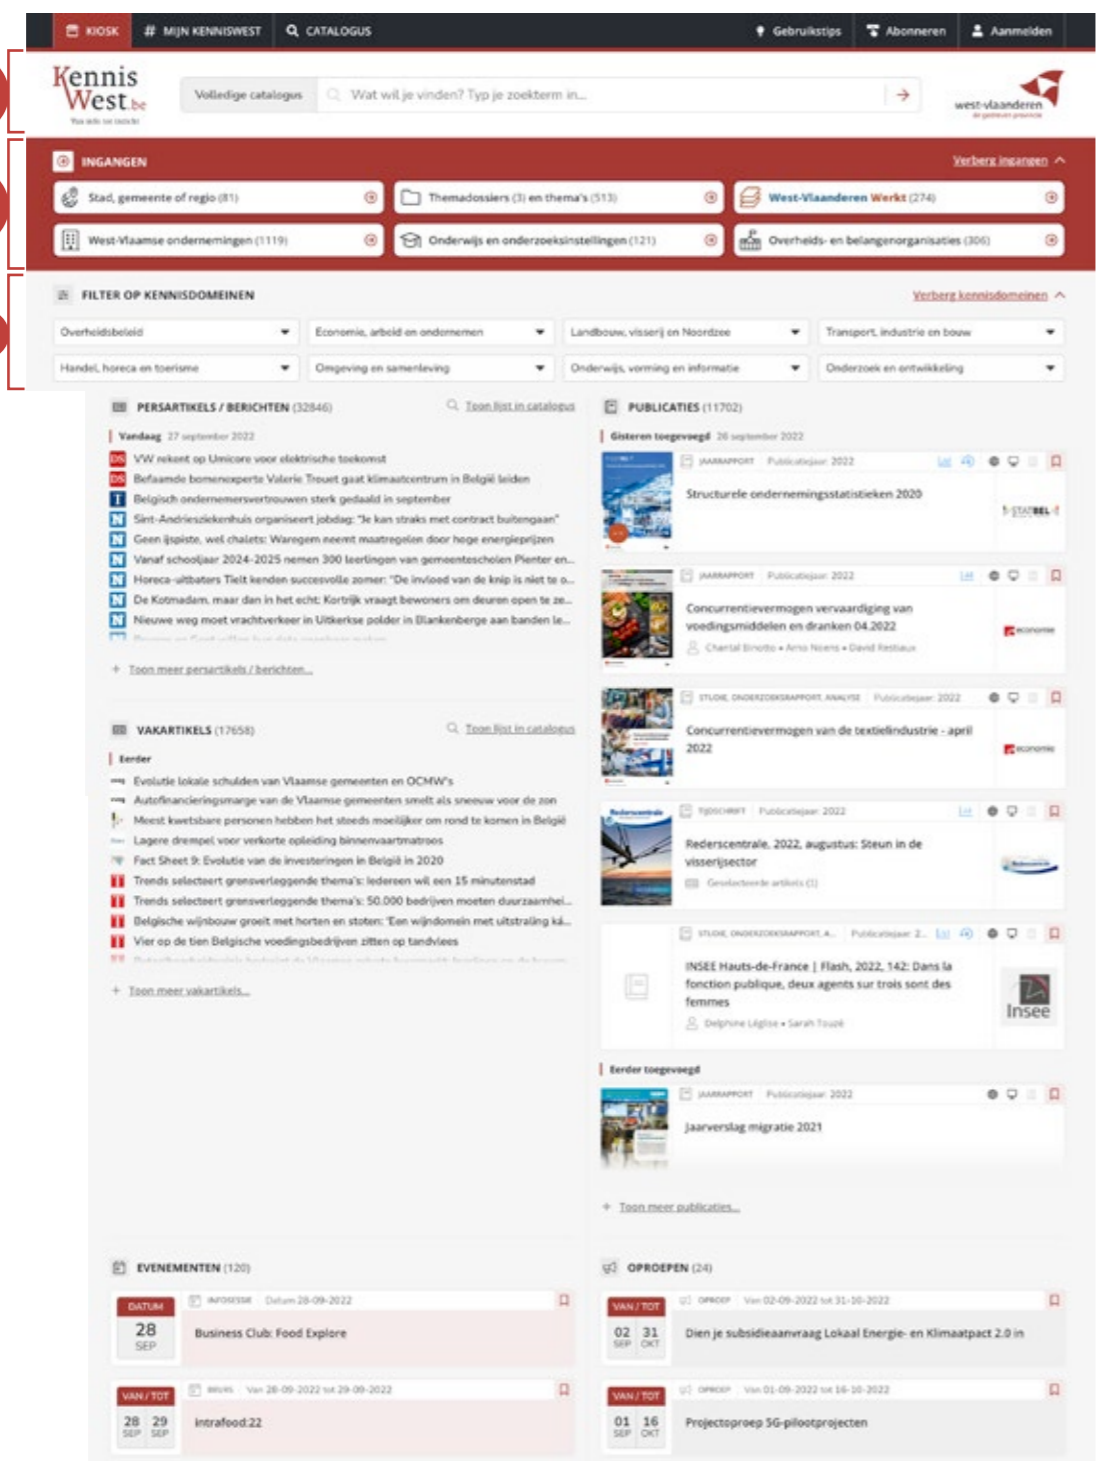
KIOSK # MIJN KENNISWEST CATALOGUS Gebruikstips Abonneren Aanmelden

KennisWest.be

Volledige catalogus Wat wil je vinden? Typ je zoekterm in...

west-vlaanderen

INGANGEN Verberg ingangen

Stad, gemeente of regio (81)
Themadossiers (3) en thema's (513)
West-Vlaanderen Werkt (274)
West-Vlaamse ondernemingen (1119)
Onderwijs en onderzoeksinstellingen (121)
Overheids- en belangenorganisaties (306)

FILTER OP KENNISDOMEINEN Verberg kennisdomeinen

Overheidsbeleid
Economie, arbeid en ondernemen
Landbouw, visserij en Noordzee
Transport, industrie en bouw
Handel, horeca en toerisme
Omgeving en samenleving
Onderwijs, vorming en informatie
Onderzoek en ontwikkeling

PERSARTIKELS / BERICHTEN (32846) Toon lijst in catalogus

Vandaag 27 september 2022
VW rekent op Umicore voor elektrische toekomst
Befaamde bomenexperte Valerie Trouet gaat klimaatcentrum in België leiden
Belgisch ondernemersvertrouwen sterk gedaald in september
Sint-Andrieszlekenhuis organiseert jobdag: "Je kan straks met contract buitengaan"
Geen ijspiste, wel chalets: Waregem neemt maatregelen door hoge energieprijzen
Vanaf schooljaar 2024-2025 nemen 300 leerlingen van gemeentescholen Plenter en...
Horeca-uitbaters Tielt kenden succesvolle zomer: "De invloed van de knip is niet te o...
De Kotmadam, maar dan in het echt: Kortrijk vraagt bewoners om deuren open te ze...
Nieuwe weg moet vrachtverkeer in Uitkerkse polder in Blankenberge aan banden le...
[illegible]

Toon meer persartikels / berichten...

VAKARTIKELS (17658) Toon lijst in catalogus

Eerder
Evolutie lokale schulden van Vlaamse gemeenten en OCMW's
Autofinancieringsmarge van de Vlaamse gemeenten smelt als sneeuw voor de zon
Meest kwetsbare personen hebben het steeds moeilijker om rond te komen in België
Lagere drempel voor verkorte opleiding binnenvaartmatroos
Fact Sheet 9: Evolutie van de investeringen in België in 2020
Trends selecteert grensverleggende thema's: Iedereen wil een 15 minutenstad
Trends selecteert grensverleggende thema's: 50.000 bedrijven moeten duurzamhei...
Belgische wijnbouw groeit met horten en stoten: 'Een wijndomein met uitstraling kä...
Vier op de tien Belgische voedingsbedrijven zitten op tandvlees
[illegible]

Toon meer vakartikels...

PUBLICATIES (11702)

Gisteren toegevoegd 26 september 2022

JAARRAPPORT Publicatiejaar: 2022
Structurele ondernemingsstatistieken 2020
STATBEL

JAARRAPPORT Publicatiejaar: 2022
Concurrentievermogen vervaardiging van voedingsmiddelen en dranken 04.2022
Chantal Binotto • Arno Noens • David Restiaux
economie

STUDIE, ONDERZOEKSRAPPORT, ANALYSE Publicatiejaar: 2022
Concurrentievermogen van de textielindustrie - april 2022
economie

TIJDSCHRIFT Publicatiejaar: 2022
Rederscentrale, 2022, augustus: Steun in de visserijsector
Geselecteerde artikels (1)

STUDIE, ONDERZOEKSRAPPORT, A... Publicatiejaar: 2...
INSEE Hauts-de-France | Flash, 2022, 142: Dans la fonction publique, deux agents sur trois sont des femmes
Delphine Léglise • Sarah Touzé
Insee

Eerder toegevoegd

JAARRAPPORT Publicatiejaar: 2022
Jaarverslag migratie 2021

Toon meer publicaties...

EVENEMENTEN (120)

DATUM 28 SEP INFOSESSIE Datum 28-09-2022
Business Club: Food Explore

VAN / TOT 28 29 SEP SEP BEURS Van 28-09-2022 tot 29-09-2022
Intrafood 22

OPROEPEN (24)

VAN / TOT 02 31 SEP OKT OPROEP Van 02-09-2022 tot 31-10-2022
Dien je subsidieaanvraag Lokaal Energie- en Klimaatpact 2.0 in

VAN / TOT 01 16 SEP OKT OPROEP Van 01-09-2022 tot 16-10-2022
Projectoproep 5G-pilootprojecten